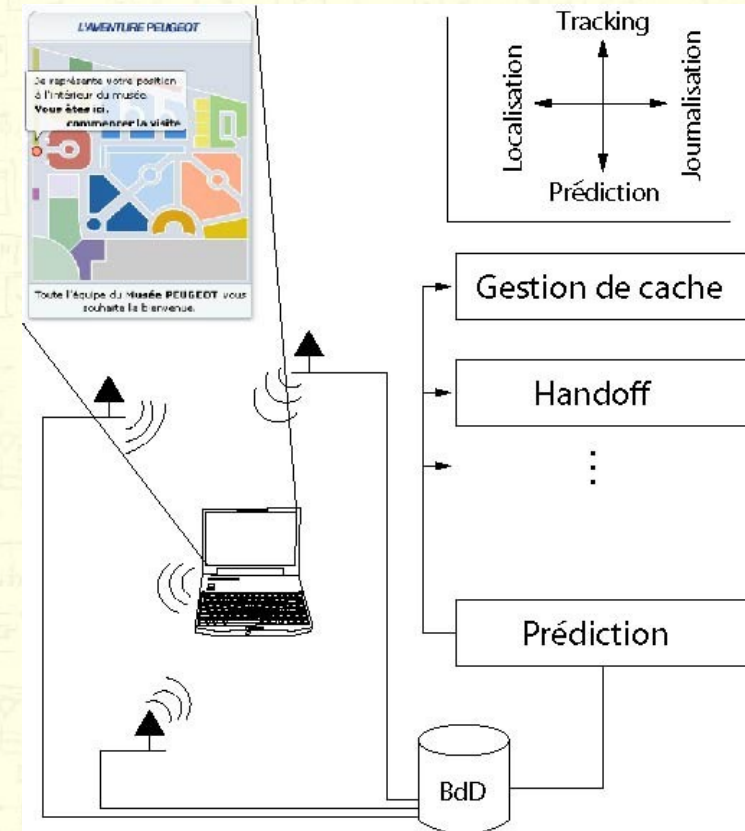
L'AVENTURE PEUGEOT

Je représente votre position à l'intérieur du musée.
Vous êtes ici.
commencer la visite

Toute l'équipe du Musée PEUGEOT vous souhaite la bienvenue.

Tracking
Localisation
Journalisation
Prédiction

Gestion de cache

Handoff

⋮

Prédiction

BdD